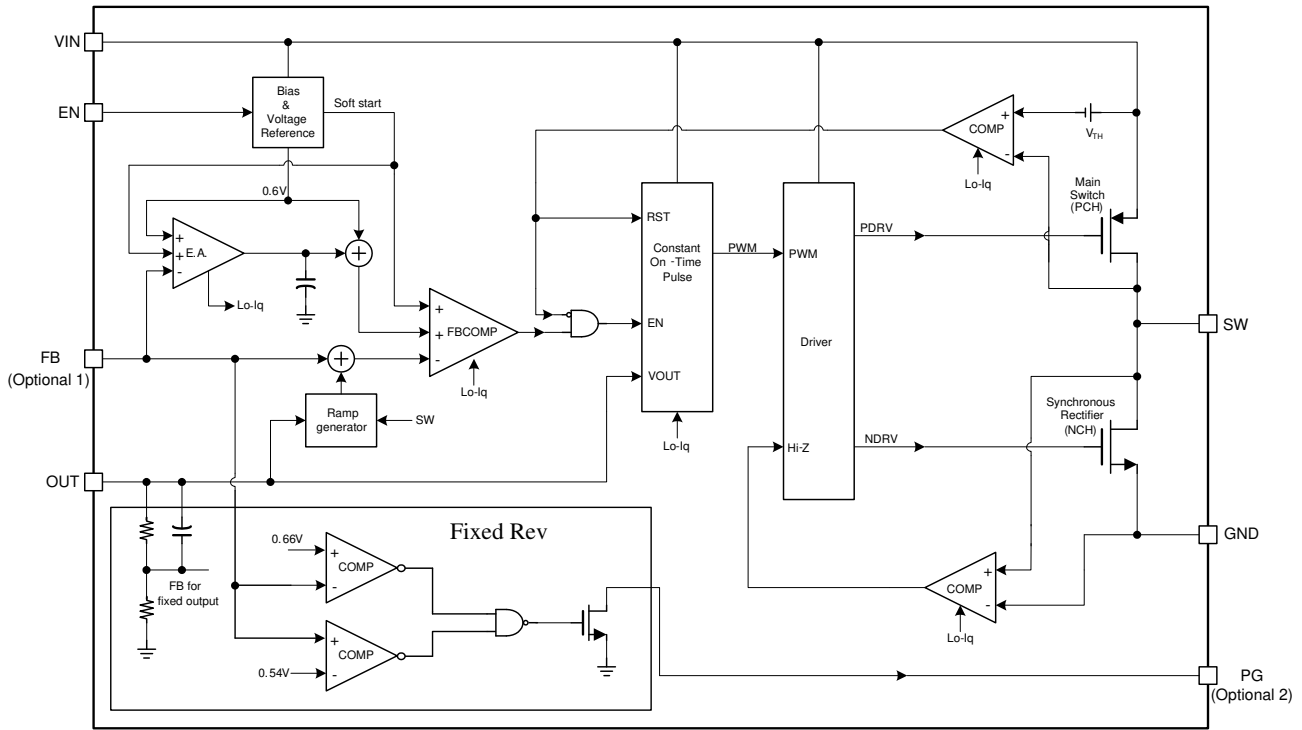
VIN

EN

Bias & Voltage Reference

Soft start

COMP

+

-

$V_{TH}$

Lo-Iq

Main Switch (PCH)

0.6V

+

+

-

E.A.

Lo-Iq

RST

Constant On -Time Pulse

PWM

PWM

PDRV

+

+

-

FBCOMP

Lo-Iq

EN

VOUT

Lo-Iq

Driver

SW

FB (Optional 1)

Ramp generator

SW

Synchronous Rectifier (NCH)

Hi-Z

NDRV

OUT

GND

Fixed Rev

0.66V

+

-

COMP

FB for fixed output

+

-

COMP

0.54V

COMP

+

-

Lo-Iq

PG (Optional 2)